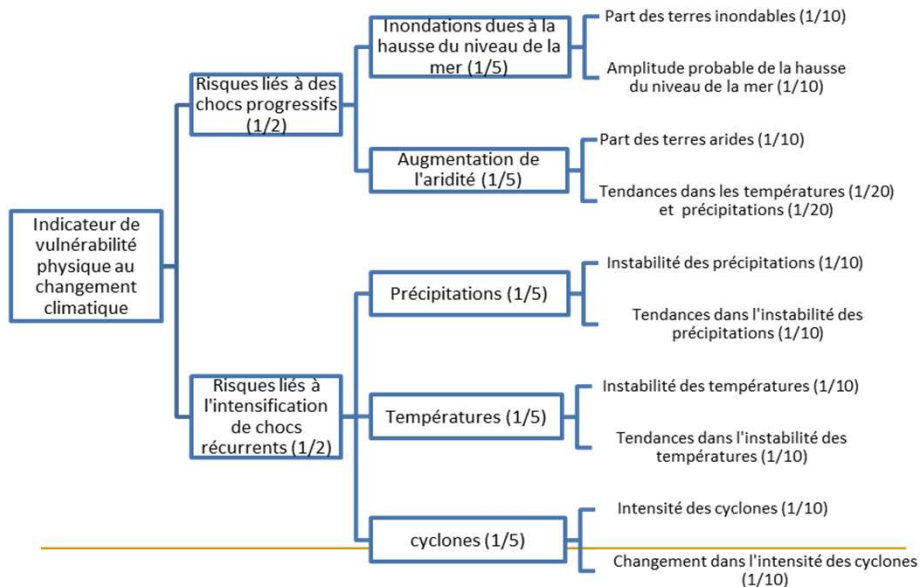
Indicateur de vulnérabilité physique au changement climatique

Risques liés à des chocs progressifs (1/2)

Inondations dues à la hausse du niveau de la mer (1/5)

Part des terres inondables (1/10)

Amplitude probable de la hausse du niveau de la mer (1/10)

Augmentation de l'aridité (1/5)

Part des terres arides (1/10)

Tendances dans les températures (1/20) et précipitations (1/20)

Risques liés à l'intensification de chocs récurrents (1/2)

Précipitations (1/5)

Instabilité des précipitations (1/10)

Tendances dans l'instabilité des précipitations (1/10)

Températures (1/5)

Instabilité des températures (1/10)

Tendances dans l'instabilité des températures (1/10)

cyclones (1/5)

Intensité des cyclones (1/10)

Changement dans l'intensité des cyclones (1/10)